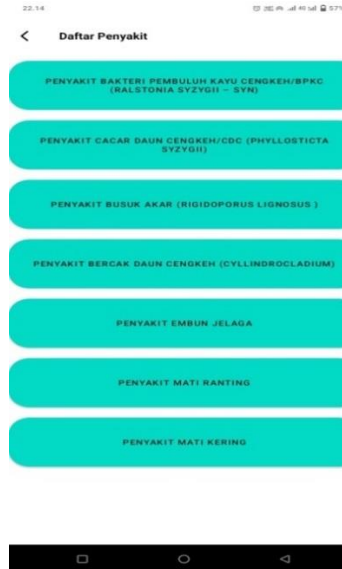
22.14

57%

<

Daftar Penyakit

PENYAKIT BAKTERI PEMBULUH KAYU CENGKEH/BPKC (RALSTONIA SYZYGII – SYN)

PENYAKIT CACAR DAUN CENGKEH/CDC (PHYLLOSTICTA SYZYGII)

PENYAKIT BUSUK AKAR (RIGIDOPORUS LIGNOSUS )

PENYAKIT BERCAK DAUN CENGKEH (CYLLINDROCLADIUM)

PENYAKIT EMBUN JELAGA

PENYAKIT MATI RANTING

PENYAKIT MATI KERING